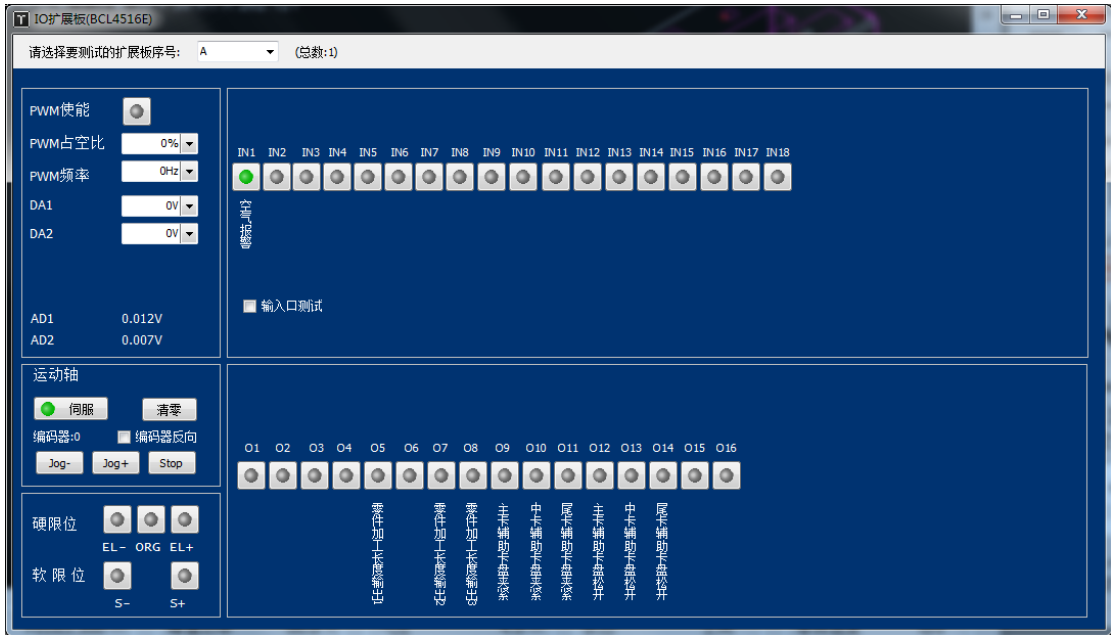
IO扩展板(BCL4516E)

请选择要测试的扩展板序号: A (总数:1)

PWM使能
PWM占空比 0%
PWM频率 0Hz
DA1 0V
DA2 0V

AD1 0.012V
AD2 0.007V

IN1 IN2 IN3 IN4 IN5 IN6 IN7 IN8 IN9 IN10 IN11 IN12 IN13 IN14 IN15 IN16 IN17 IN18

空气报警

输入口测试

运动轴
伺服 清零
编码器:0 编码器反向
Jog- Jog+ Stop

硬限位
EL- ORG EL+
软限位
S- S+

O1 O2 O3 O4 O5 O6 O7 O8 O9 O10 O11 O12 O13 O14 O15 O16

零件加工长度输出
零件加工长度输出2
零件加工长度输出
主卡辅助卡盘夹紧
中卡辅助卡盘夹紧
尾卡辅助卡盘夹紧
主卡辅助卡盘松开
中卡辅助卡盘松开
尾卡辅助卡盘松开